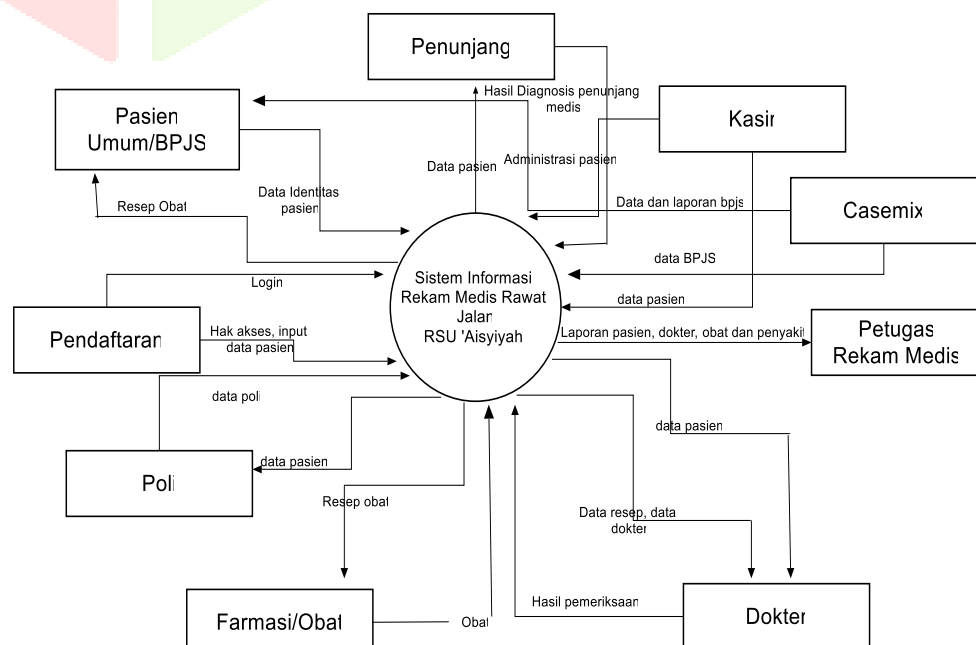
Penunjang

Pasien Umum/BPJS

Hasil Diagnosis penunjang medis

Kasir

Data pasien

Administrasi pasien

Data Identitas pasien

Resep Obat

Data dan laporan bpjs

Casemix

Login

data BPJS

Sistem Informasi Rekam Medis Rawat Jalan RSU 'Aisyiyah

data pasien

Pendaftaran

Hak akses, input data pasien

Laporan pasien, dokter, obat dan penyakit

Petugas Rekam Medis

data poli

data pasien

Poli

data pasien

Resep obat

Data resep, data dokter

Farmasi/Obat

Obat

Hasil pemeriksaan

Dokter